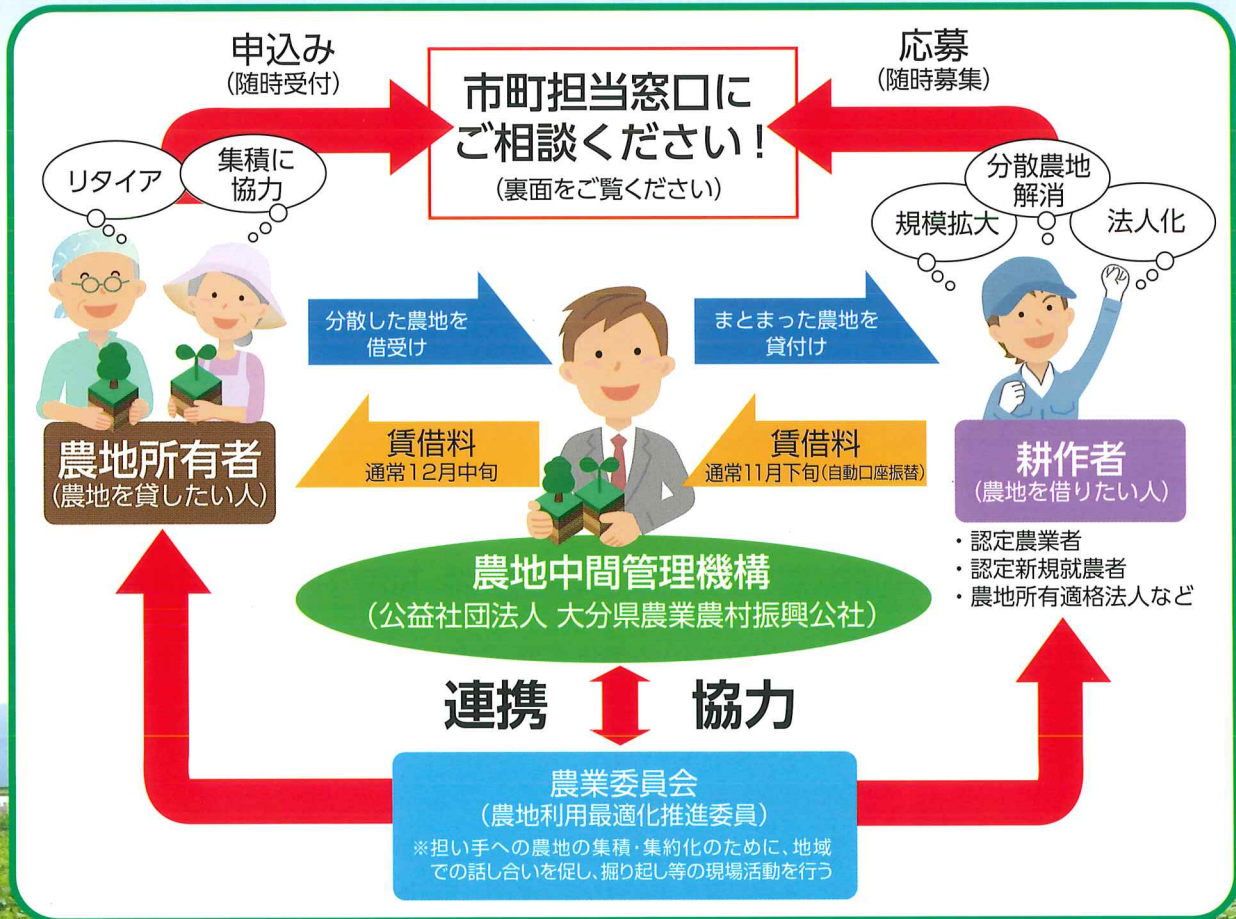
申込み
（随時受付）

市町担当窓口に
ご相談ください！
（裏面をご覧ください）

応募
（随時募集）

リタイア

集積に
協力

分散農地
解消

規模拡大

法人化

分散した農地を
借受け

まとまった農地を
貸付け

賃借料
通常12月中旬

賃借料
通常11月下旬（自動口座振替）

農地所有者
（農地を貸したい人）

耕作者
（農地を借りたい人）

・認定農業者
・認定新規就農者
・農地所有適格法人など

農地中間管理機構
（公益社団法人 大分県農業農村振興公社）

連携

協力

農業委員会
（農地利用最適化推進委員）
※担い手への農地の集積・集約化のために、地域での話し合いを促し、掘り起し等の現場活動を行う